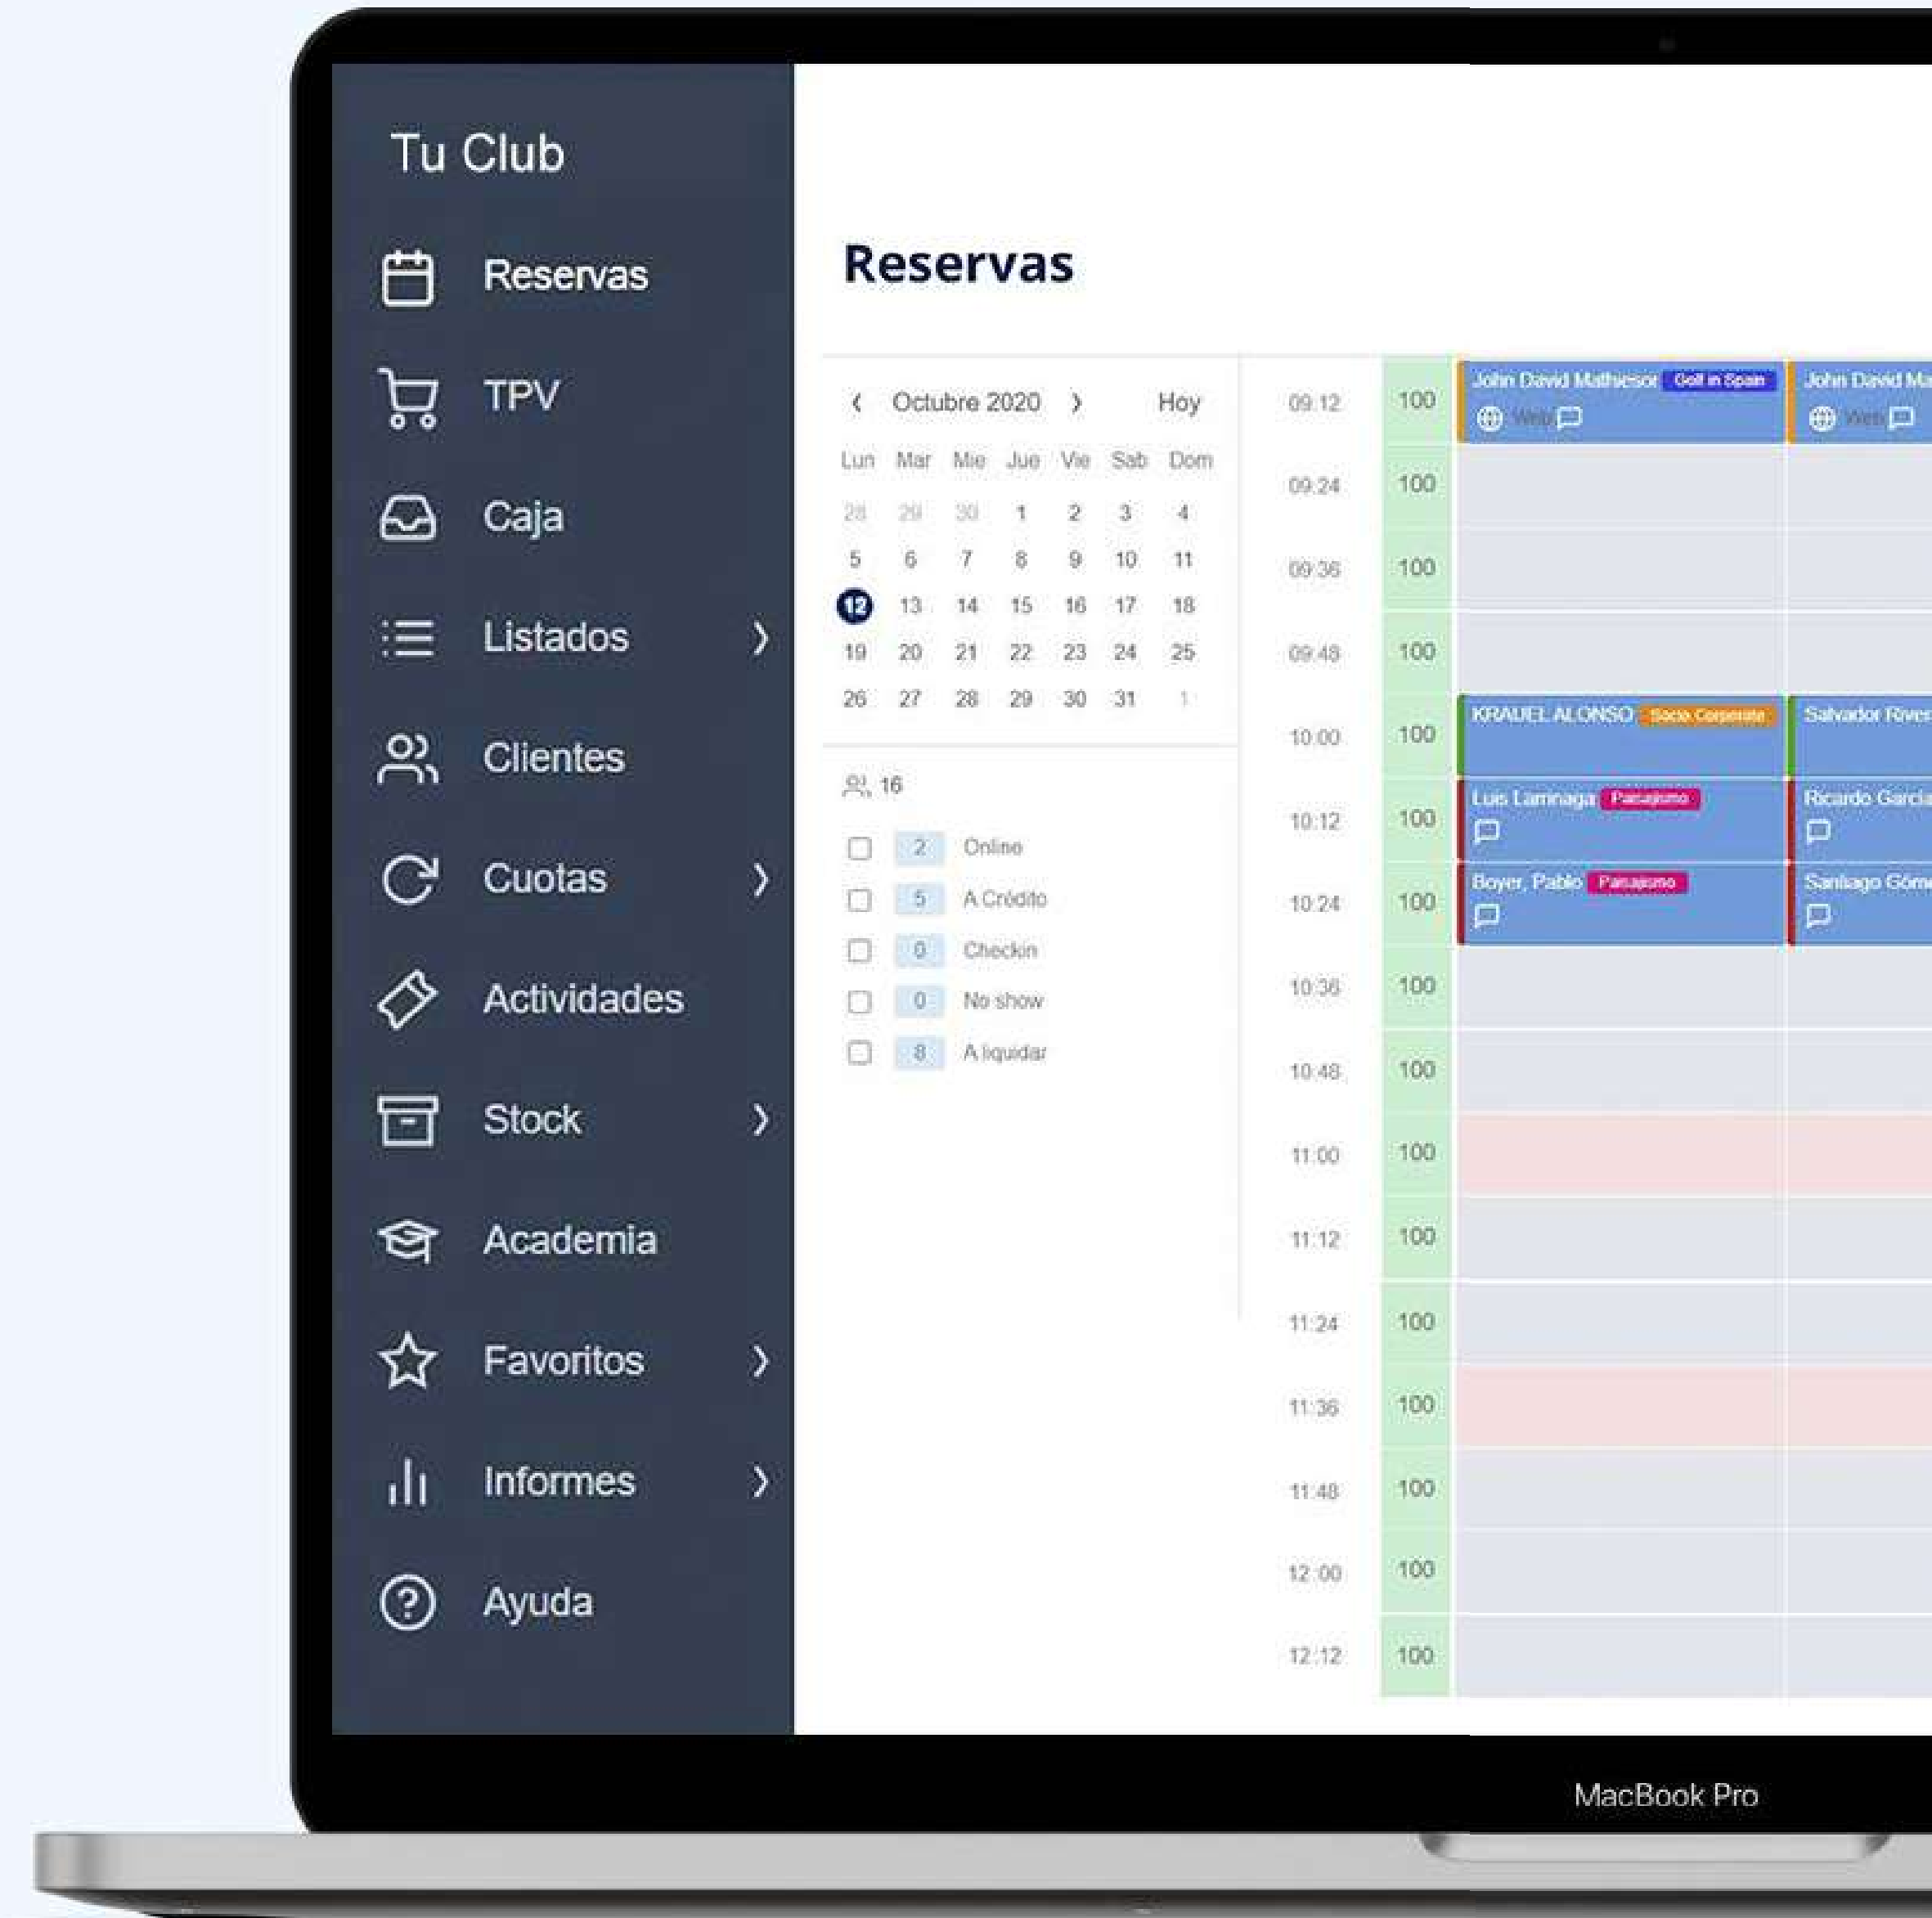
Tu Club

Reservas

TPV

Caja

Listados

Clientes

Cuotas

Actividades

Stock

Academia

Favoritos

Informes

Ayuda

Reservas

‹ Octubre 2020 › Hoy

| Lun | Mar | Mie | Jue | Vie | Sab | Dom |
|---|---|---|---|---|---|---|
| 28 | 29 | 30 | 1 | 2 | 3 | 4 |
| 5 | 6 | 7 | 8 | 9 | 10 | 11 |
| 12 | 13 | 14 | 15 | 16 | 17 | 18 |
| 19 | 20 | 21 | 22 | 23 | 24 | 25 |
| 26 | 27 | 28 | 29 | 30 | 31 | 1 |

16

2 Online
5 A Crédito
0 Checkin
0 No show
8 A liquidar

| 09:12 | 100 | John David Matheson Golf in Spain Web | John David Ma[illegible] Web |
|---|---|---|---|
| 09:24 | 100 | | |
| 09:36 | 100 | | |
| 09:48 | 100 | | |
| 10:00 | 100 | KRAUEL ALONSO Socio Corporate | Salvador River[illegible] |
| 10:12 | 100 | Luis Larrinaga Parvulismo | Ricardo Garcia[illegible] |
| 10:24 | 100 | Boyer, Pablo Parvulismo | Santiago Góme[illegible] |
| 10:36 | 100 | | |
| 10:48 | 100 | | |
| 11:00 | 100 | | |
| 11:12 | 100 | | |
| 11:24 | 100 | | |
| 11:36 | 100 | | |
| 11:48 | 100 | | |
| 12:00 | 100 | | |
| 12:12 | 100 | | |

MacBook Pro